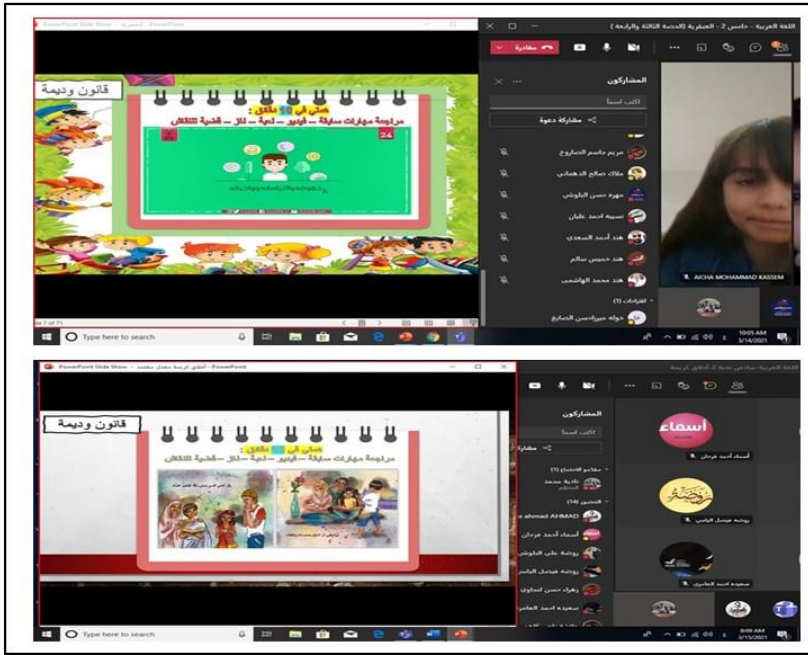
PowerPoint Slide Show - العبقرية - PowerPoint

قانون وديمة

حتى في 10 دقائق:
مراجعة مهارات سابقة – فيديو – لعبة – لغز – قضية للنقاش

24

اللغة العربية - خامس 2 - العبقرية (الحصة الثالثة والرابعة)

مغادرة

المشاركون

اكتب اسماً

مشاركة دعوة

مريم جاسم الضاروج

ملاك صالح الدهماني

مهرة حسن البلوشي

نسيبه احمد عليان

هند أحمد السعدي

هند خميس سالم

هند محمد الهاشمي

اقتراحات (1)

خولة سيرا حسن الصايغ

AICHA MOHAMMAD KASSEM

Type here to search

10:05 AM
3/14/2021

PowerPoint Slide Show - أخلاق كريمة معدل معتمد - PowerPoint

قانون وديمة

حتى في 10 دقائق:
مراجعة مهارات سابقة – فيديو – لعبة – لغز – قضية للنقاش

اللغة العربية سادس شعبة 3 أخلاق كريمة

المشاركون

اكتب اسماً

مشاركة

منظم الاجتماع (1)

نادية محمد

الحضور (14)

ahmad AHMAD

أسماء أحمد فرحان

روضة علي البلوشي

روضة فيصل الرئيسي

زهراء حسن انداوي

سعيدة احمد العامري

أسماء

أسماء أحمد فرحان

روضة

روضة فيصل الرئيسي

سعيدة احمد العامري

Type here to search

8:09 AM
3/15/2021